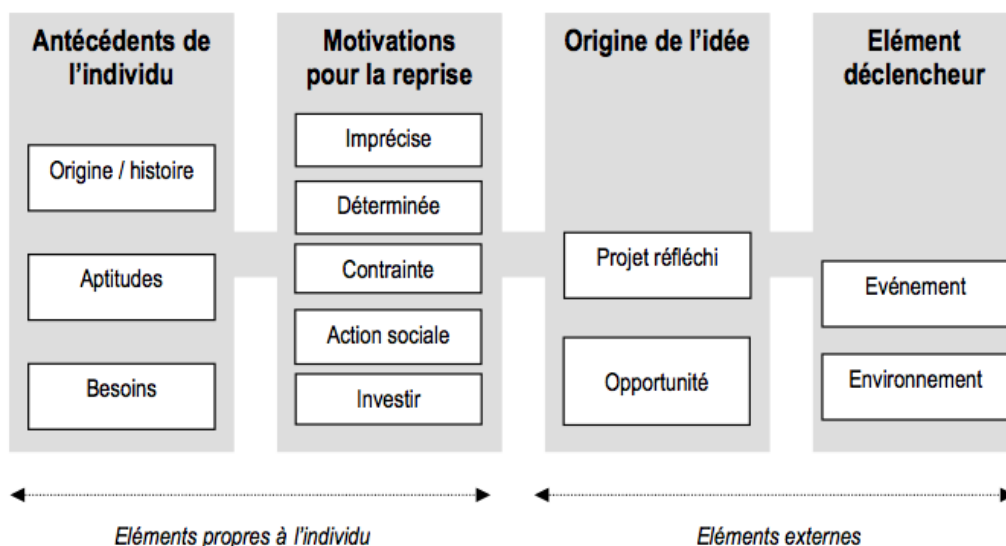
Antécédents de l'individu

Origine / histoire

Aptitudes

Besoins

Motivations pour la reprise

Imprécise

Déterminée

Contrainte

Action sociale

Investir

Origine de l'idée

Projet réfléchi

Opportunité

Elément déclencheur

Evénement

Environnement

Eléments propres à l'individu

Eléments externes